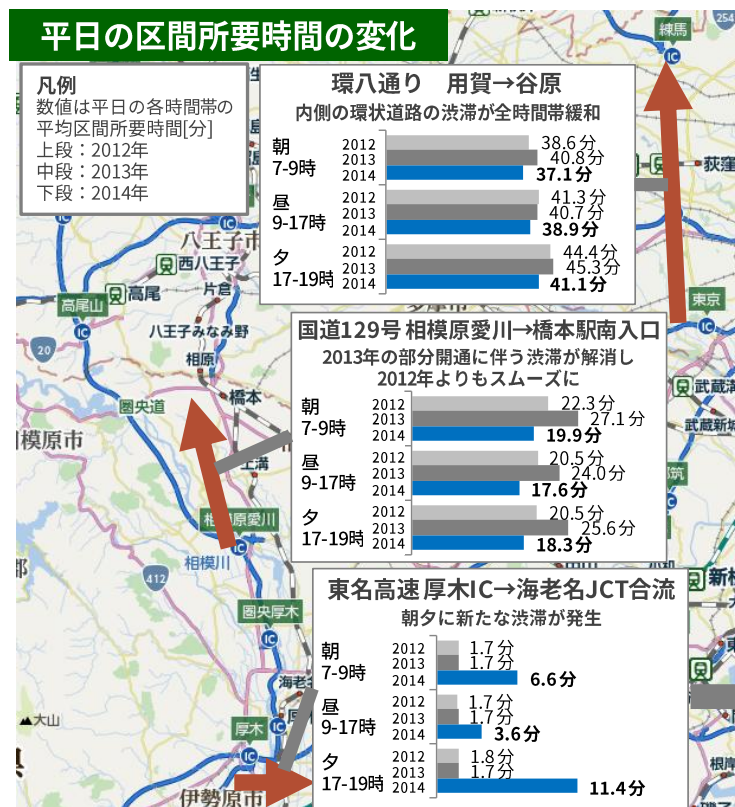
平日の区間所要時間の変化

凡例
数値は平日の各時間帯の平均区間所要時間[分]
上段：2012年
中段：2013年
下段：2014年

環八通り　用賀→谷原
内側の環状道路の渋滞が全時間帯緩和

朝
7-9時
2012 38.6分
2013 40.8分
2014 37.1分

昼
9-17時
2012 41.3分
2013 40.7分
2014 38.9分

夕
17-19時
2012 44.4分
2013 45.3分
2014 41.1分

国道129号 相模原愛川→橋本駅南入口
2013年の部分開通に伴う渋滞が解消し
2012年よりもスムーズに

朝
7-9時
2012 22.3分
2013 27.1分
2014 19.9分

昼
9-17時
2012 20.5分
2013 24.0分
2014 17.6分

夕
17-19時
2012 20.5分
2013 25.6分
2014 18.3分

東名高速 厚木IC→海老名JCT合流
朝夕に新たな渋滞が発生

朝
7-9時
2012 1.7分
2013 1.7分
2014 6.6分

昼
9-17時
2012 1.7分
2013 1.7分
2014 3.6分

夕
17-19時
2012 1.8分
2013 1.7分
2014 11.4分

練馬
IC
荻窪
東京
IC
武蔵
武蔵新城
八王子市
西八王子
高尾山
高尾
片倉
八王子みなみ野
相原
橋本
圏央道
相模原市
上溝
相模原愛川
相模川
412
圏央厚木
IC
海老名
厚木
IC
大山
伊勢原市
20
新横
根岸
IC